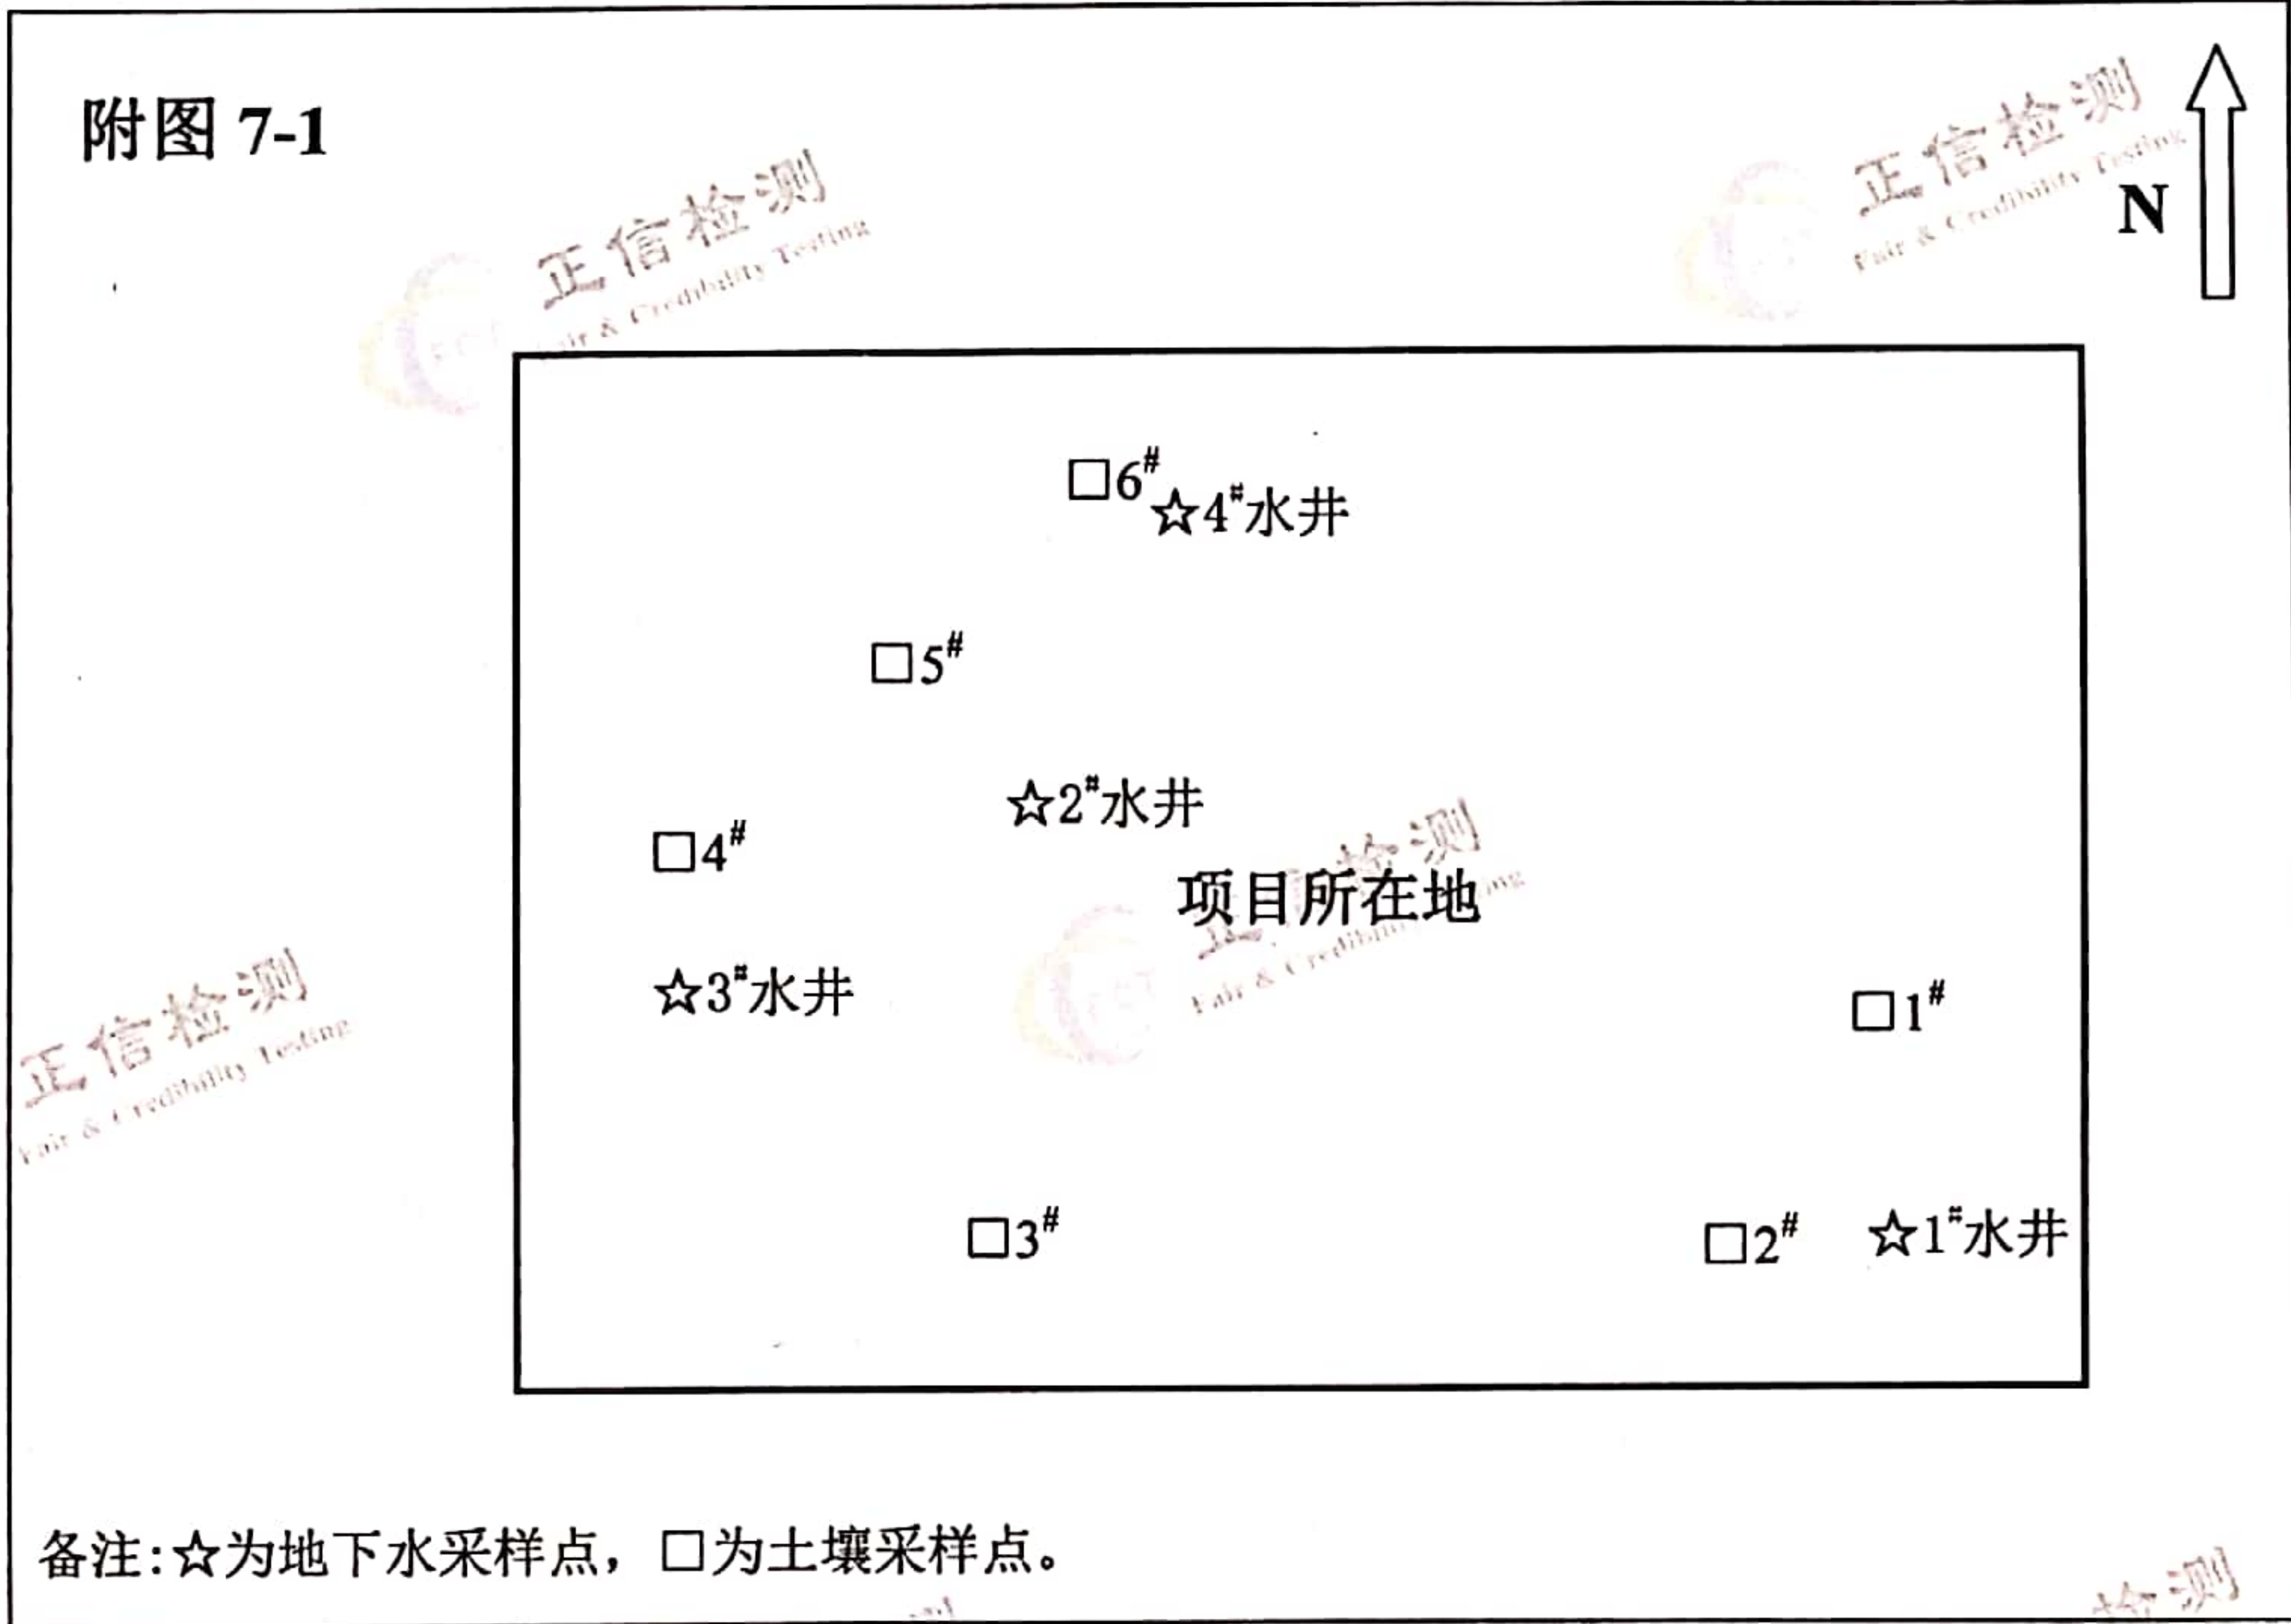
附图 7-1

正信检测 Fair & Credibility Testing

正信检测 Fair & Credibility Testing

N

□6#

☆4#水井

□5#

☆2#水井

□4#

项目所在地

☆3#水井

□1#

正信检测 Fair & Credibility Testing

正信检测 Fair & Credibility Testing

□3#

□2#

☆1#水井

备注:☆为地下水采样点，□为土壤采样点。

检测